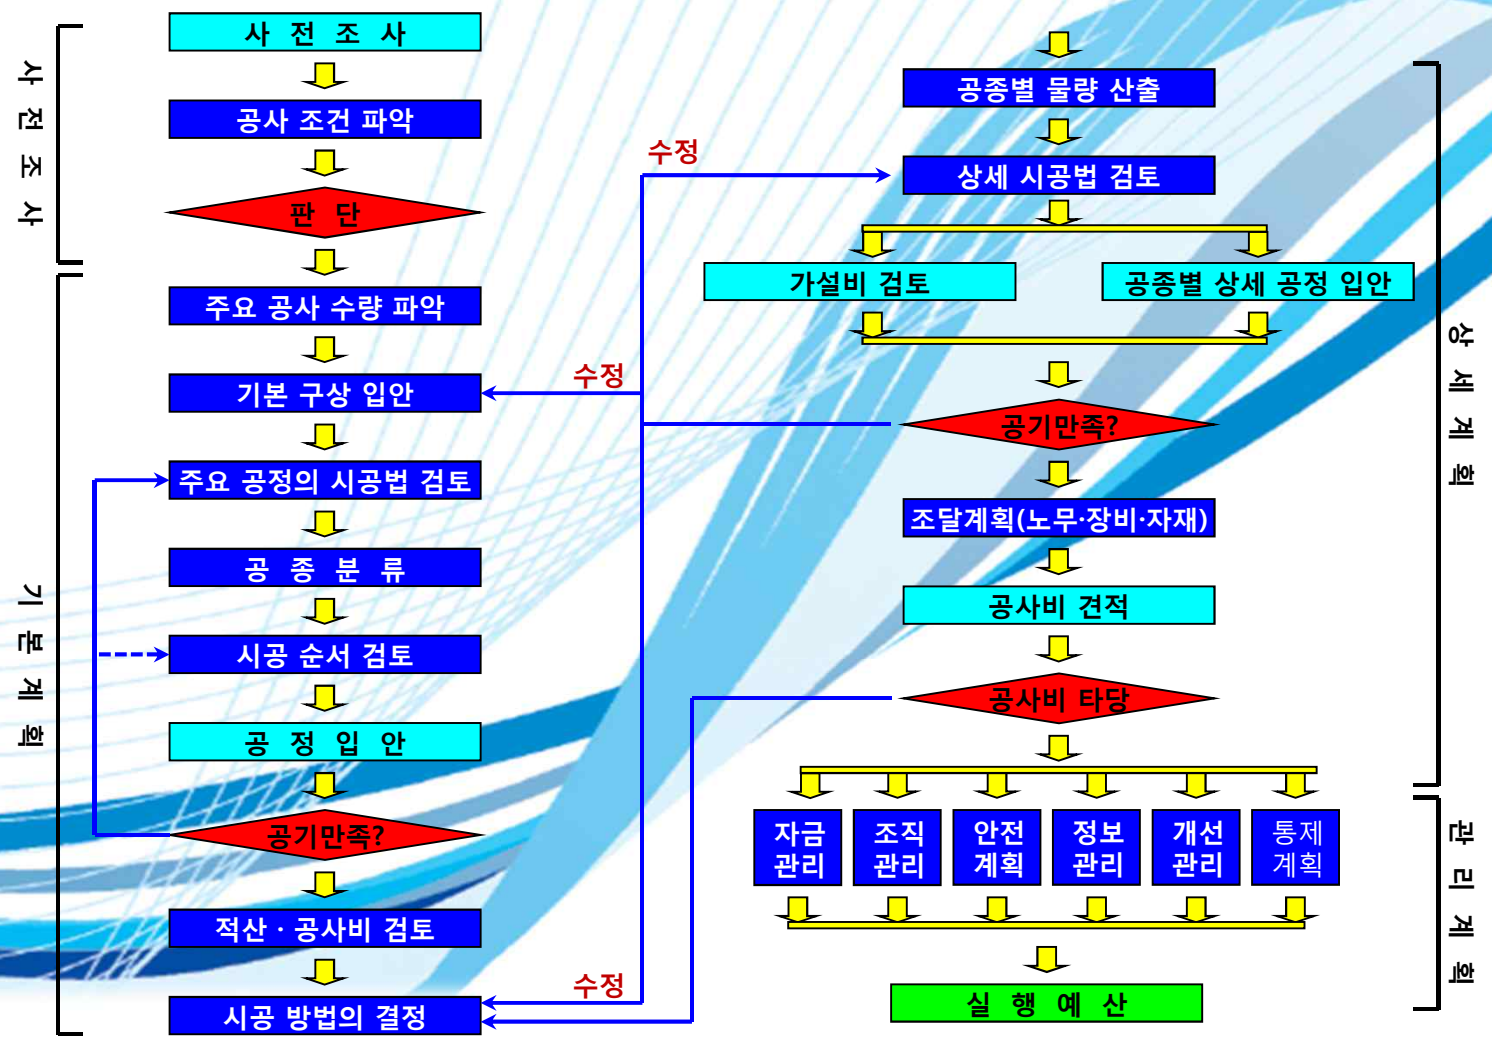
사전조사

사 전 조 사

공사 조건 파악

판 단

기본계획

주요 공사 수량 파악

기본 구상 입안

주요 공정의 시공법 검토

공 종 분 류

시공 순서 검토

공 정 입 안

공기만족?

적산 · 공사비 검토

시공 방법의 결정

수정

수정

수정

공종별 물량 산출

상세 시공법 검토

가설비 검토

공종별 상세 공정 입안

공기만족?

조달계획(노무·장비·자재)

공사비 견적

공사비 타당

자금 관리

조직 관리

안전 계획

정보 관리

개선 관리

통제 계획

실 행 예 산

상세계획

관리계획